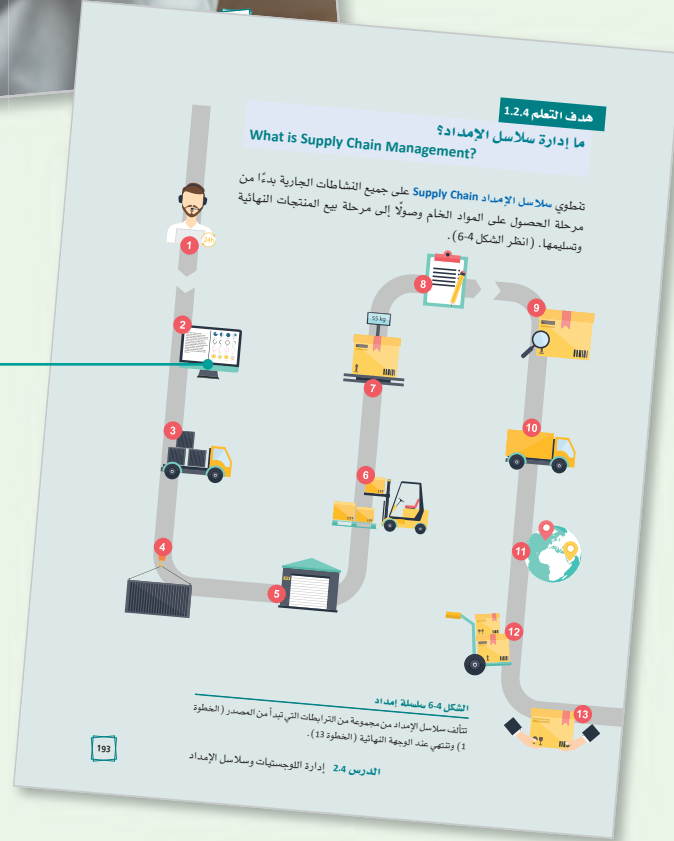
هدف التعلم 1.2.4

ما إدارة سلاسل الإمداد؟

What is Supply Chain Management?

تنطوي سلاسل الإمداد Supply Chain على جميع النشاطات الجارية بدءًا من مرحلة الحصول على المواد الخام وصولًا إلى مرحلة بيع المنتجات النهائية وتسليمها. (انظر الشكل 4-6).

1

2

3

4

5

6

7

55 kg

8

9

10

11

12

13

الشكل 4-6 سلسلة إمداد

تتألف سلاسل الإمداد من مجموعة من الترابطات التي تبدأ من المصدر (الخطوة 1) وتنتهي عند الوجهة النهائية (الخطوة 13).

193

الدرس 2-4 إدارة اللوجستيات وسلاسل الإمداد